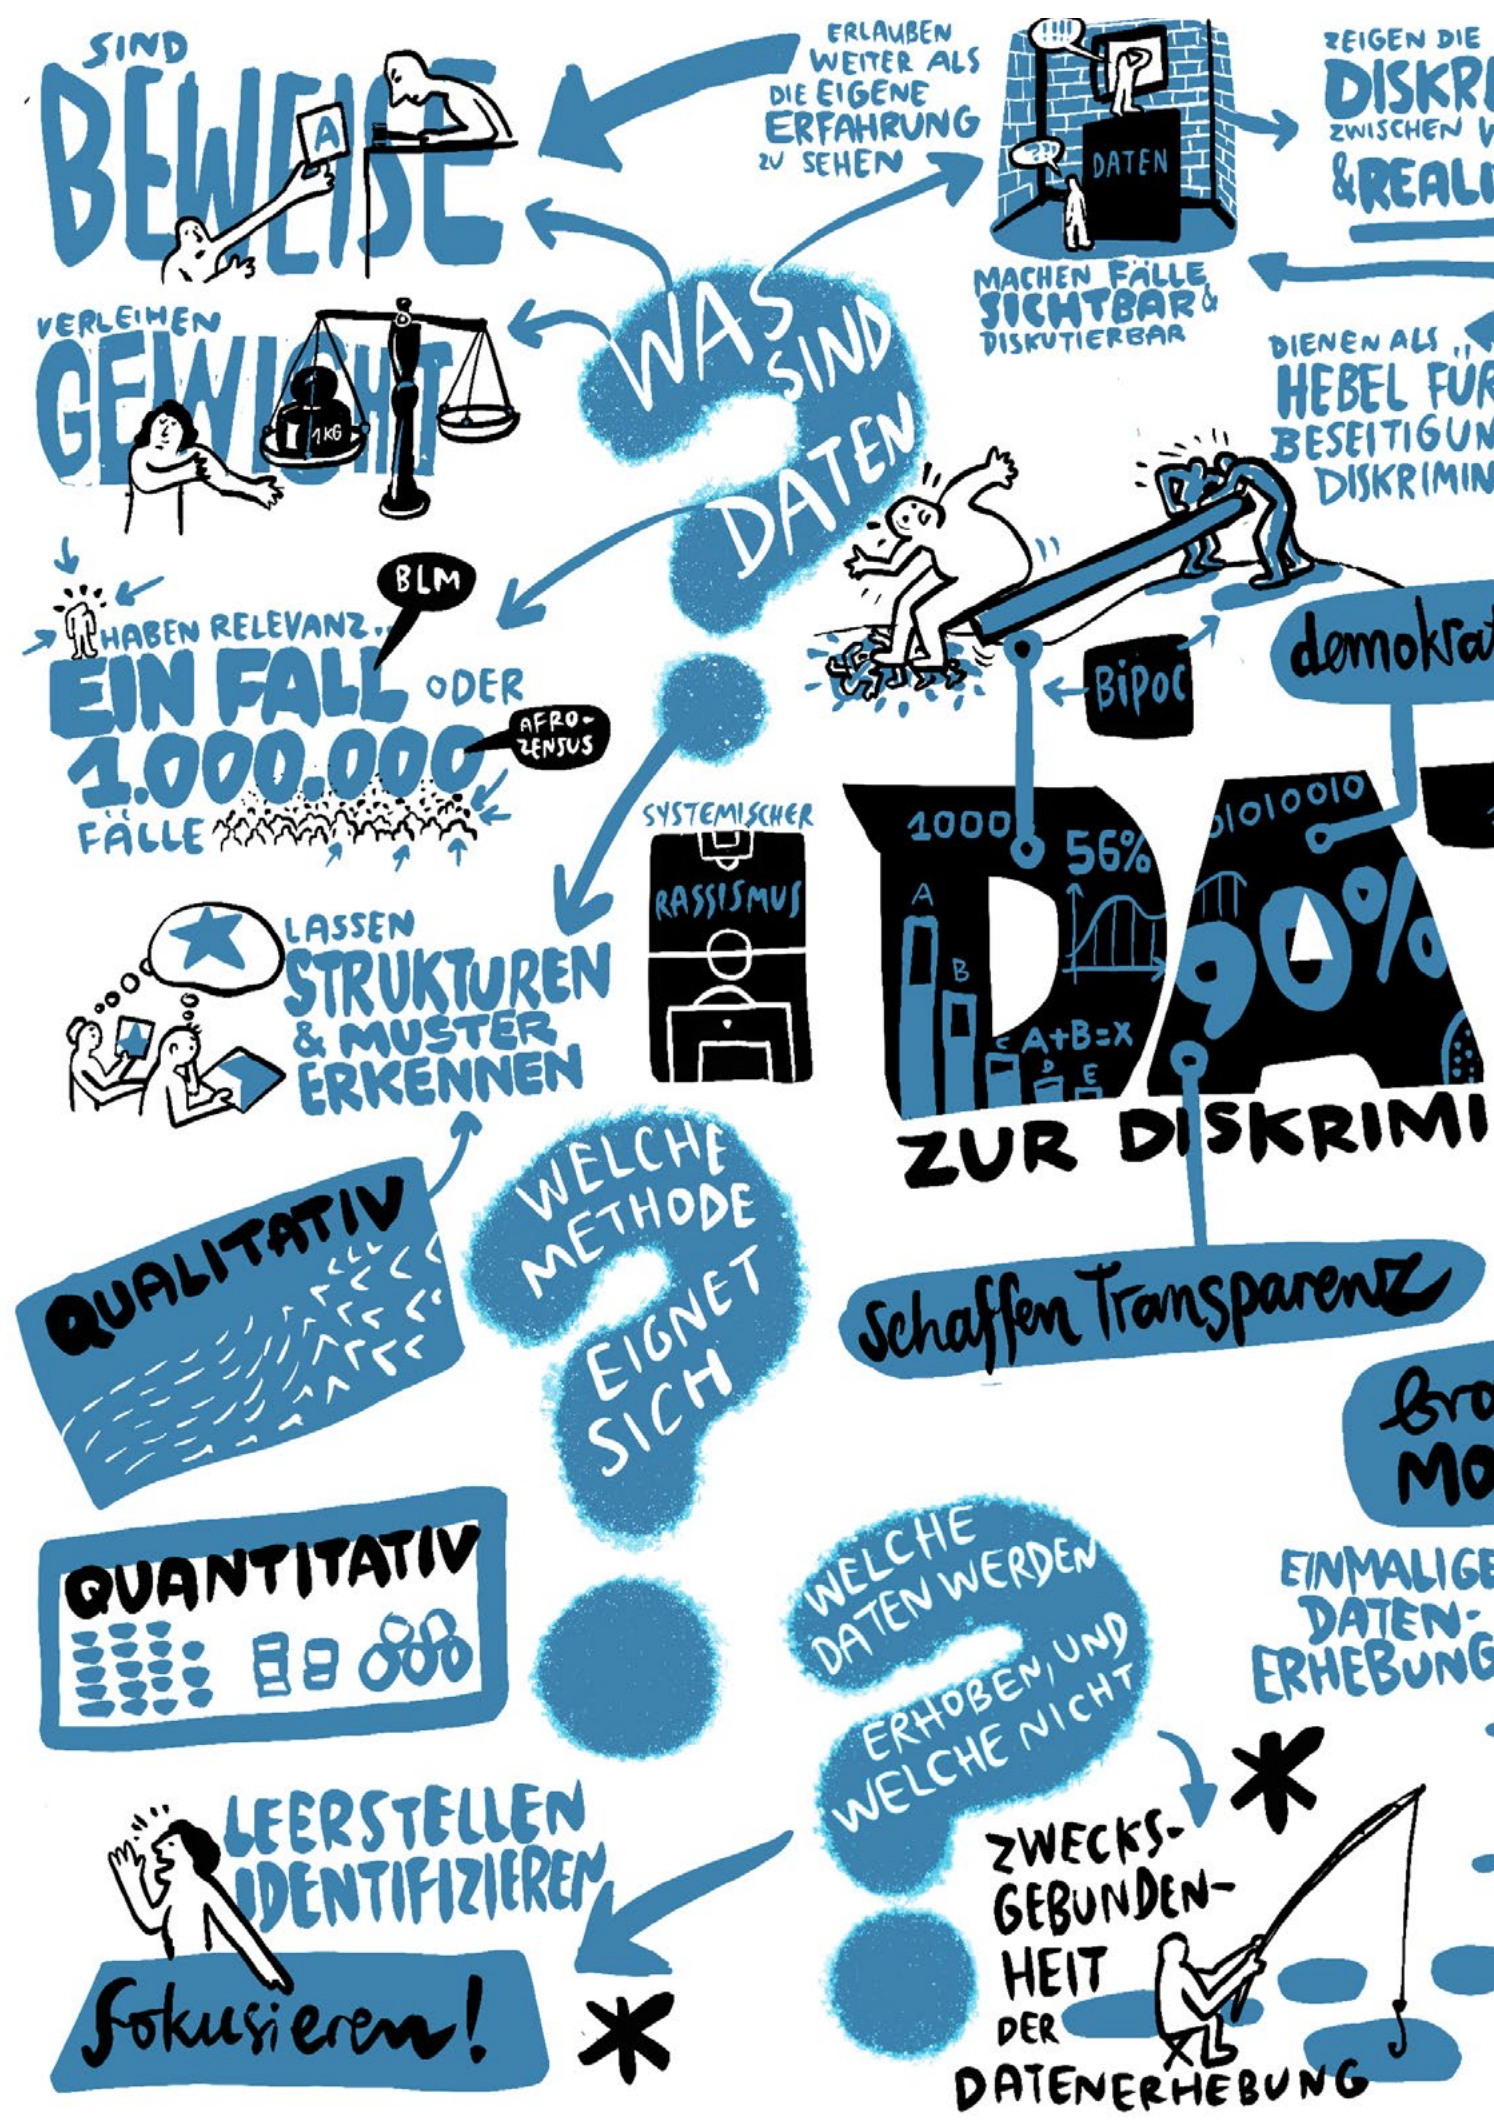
SIND BEWEISE

A

ERLAUBEN WEITER ALS DIE EIGENE ERFAHRUNG ZU SEHEN

!!!!

???

DATEN

MACHEN FÄLLE SICHTBAR & DISKUTIERBAR

ZEIGEN DIE DISKR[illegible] ZWISCHEN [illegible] & REAL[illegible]

DIENEN ALS „HEBEL FÜR BESEITIGUN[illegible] DISKRIMIN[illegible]

VERLEIHEN GEWICHT

1KG

WAS SIND DATEN

HABEN RELEVANZ.. EIN FALL ODER 1.000.000 FÄLLE

BLM

AFRO-ZENSUS

BIPOC

demokrat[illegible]

SYSTEMISCHER RASSISMUS

1000

56%

A

B

C

A+B=X

D

E

0101000010

90%

DA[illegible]

ZUR DISKRIMI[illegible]

LASSEN STRUKTUREN & MUSTER ERKENNEN

Schaffen Transparenz

Bro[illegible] Mo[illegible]

QUALITATIV

WELCHE METHODE EIGNET SICH

QUANTITATIV

WELCHE DATEN WERDEN ERHOBEN, UND WELCHE NICHT

EINMALIGE DATEN-ERHEBUNG

LEERSTELLEN IDENTIFIZIEREN

fokusieren!

ZWECKSGEBUNDENHEIT DER DATENERHEBUNG